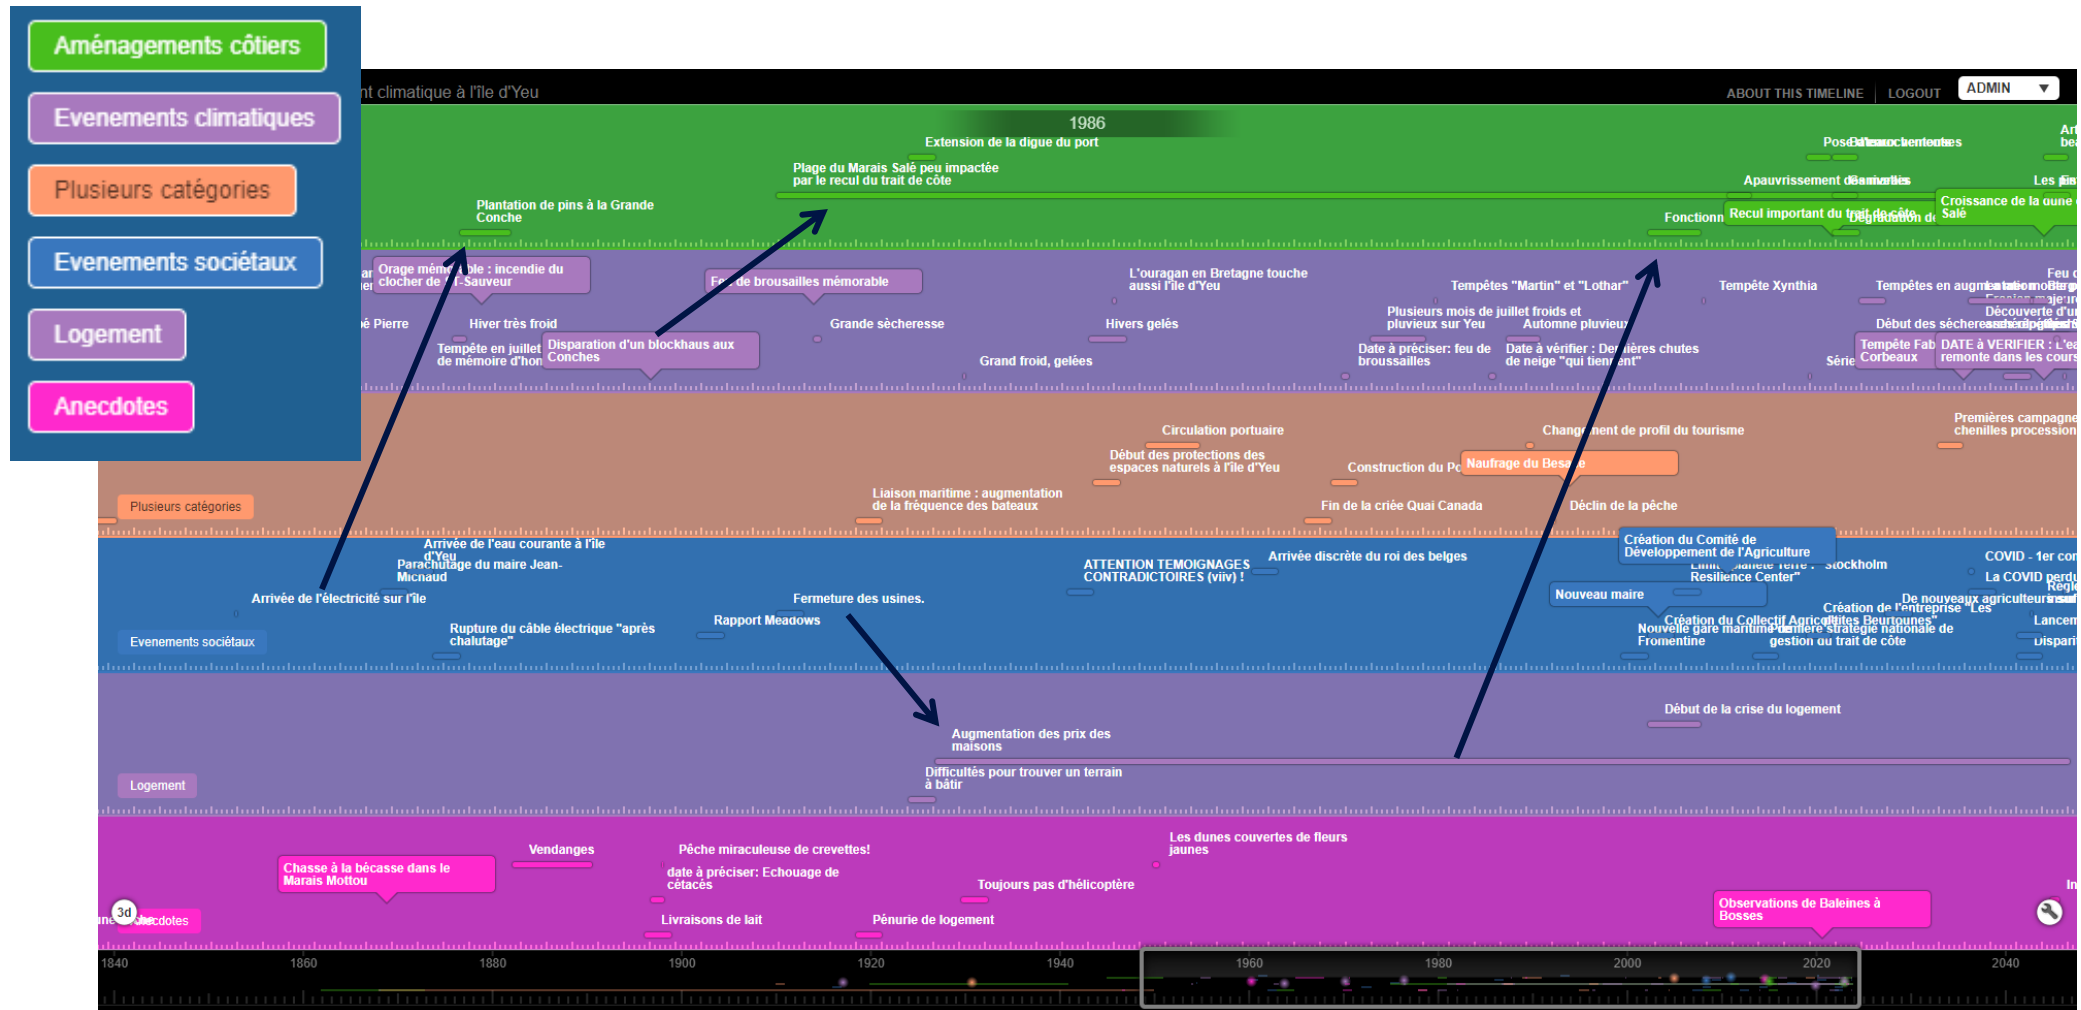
Aménagements côtiers

Evenements climatiques

Plusieurs catégories

Evenements sociétaux

Logement

Anecdotes

nt climatique à l'île d'Yeu

ABOUT THIS TIMELINE LOGOUT ADMIN

1986

Extension de la digue du port

Plage du Marais Salé peu impactée par le recul du trait de côte

Plantation de pins à la Grande Conche

Apauvrissement d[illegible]

Fonctionn

Recul important du trait de côte

Croissance de la dune Salé

Orage mém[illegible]ble : incendie du clocher de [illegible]t-Sauveur

Fe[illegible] de brousailles mémorable

L'ouragan en Bretagne touche aussi l'île d'Yeu

Tempêtes "Martin" et "Lothar"

Tempête Xynthia

é Pierre

Hiver très froid

Grande sécheresse

Hivers gelés

Plusieurs mois de juillet froids et pluvieux sur Yeu

Automne pluvieux

Début des sécheresses

Tempête en juillet de mémoire d'hom

Disparation d'un blockhaus aux Conches

Grand froid, gelées

Date à préciser: feu de broussailles

Date à vérifier : Der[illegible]ières chutes de neige "qui tien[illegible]ent"

Tempête Fab Corbeaux

DATE A VERIFIER : L'ea remonte dans les cours

Circulation portuaire

Changement de profil du tourisme

Premières campagne chenilles processionn

Début des protections des espaces naturels à l'île d'Yeu

Construction du Po

Naufrage du Besa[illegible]e

Plusieurs catégories

Liaison maritime : augmentation de la fréquence des bateaux

Fin de la criée Quai Canada

Déclin de la pêche

Arrivée de l'eau courante à l'île d'Yeu

Parachutage du maire Jean-Michaud

ATTENTION TEMOIGNAGES CONTRADICTOIRES (viiv) !

Arrivée discrète du roi des belges

Création du Comité de Développement de l'Agriculture

Resilience Center" Stockholm

COVID - 1er con

La COVID perdu

Arrivée de l'électricité sur l'île

Fermeture des usines.

Nouveau maire

Création de l'entreprise "Les

Rapport Meadows

Création du Collectif Agricole des Beurtounes"

Nouvelle gare maritime de Fromentine

dernière stratégie nationale de gestion du trait de côte

Rupture du câble électrique "après chalutage"

Evenements sociétaux

Début de la crise du logement

Augmentation des prix des maisons

Difficultés pour trouver un terrain à bâtir

Logement

Les dunes couvertes de fleurs jaunes

Vendanges

Pêche miraculeuse de crevettes!

Chasse à la bécasse dans le Marais Mottou

date à préciser: Echouage de cétacés

Toujours pas d'hélicoptère

Anecdotes

Livraisons de lait

Pénurie de logement

Observations de Baleines à Bosses

3d

1840 1860 1880 1900 1920 1940 1960 1980 2000 2020 2040